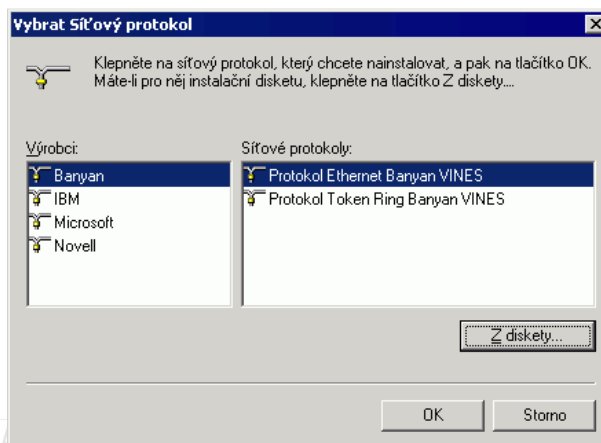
Vybrat Síťový protokol

Klepněte na síťový protokol, který chcete nainstalovat, a pak na tlačítko OK. Máte-li pro něj instalační disketu, klepněte na tlačítko Z diskety....

Výrobci:
Banyan
IBM
Microsoft
Novell

Síťové protokoly:
Protokol Ethernet Banyan VINES
Protokol Token Ring Banyan VINES

Z diskety...

OK
Storno